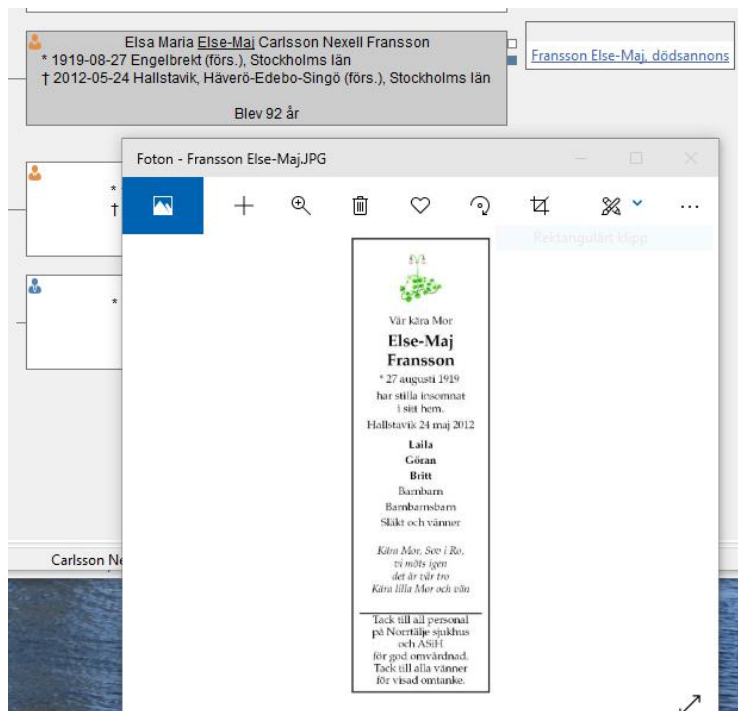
Elsa Maria Else-Maj Carlsson Nexell Fransson
* 1919-08-27 Engelbrekt (förs.), Stockholms län
† 2012-05-24 Hallstavik, Häverö-Edebo-Singö (förs.), Stockholms län

Blev 92 år

Fransson Else-Maj, dödsannons

*
†

*

Carlsson Ne

Foton - Fransson Else-Maj.JPG

Rektangulärt klipp

Vår kära Mor

Else-Maj Fransson

* 27 augusti 1919

har stilla insomnat i sitt hem.

Hallstavik 24 maj 2012

Laila

Göran

Britt

Barnbarn

Barnbarnsbarn

Släkt och vänner

Kära Mor, Sov i Ro, vi möts igen det är vår tro
Kära lilla Mor och vän

Tack till all personal på Norrtälje sjukhus och ASiH för god omvårdnad. Tack till alla vänner för visad omtanke.